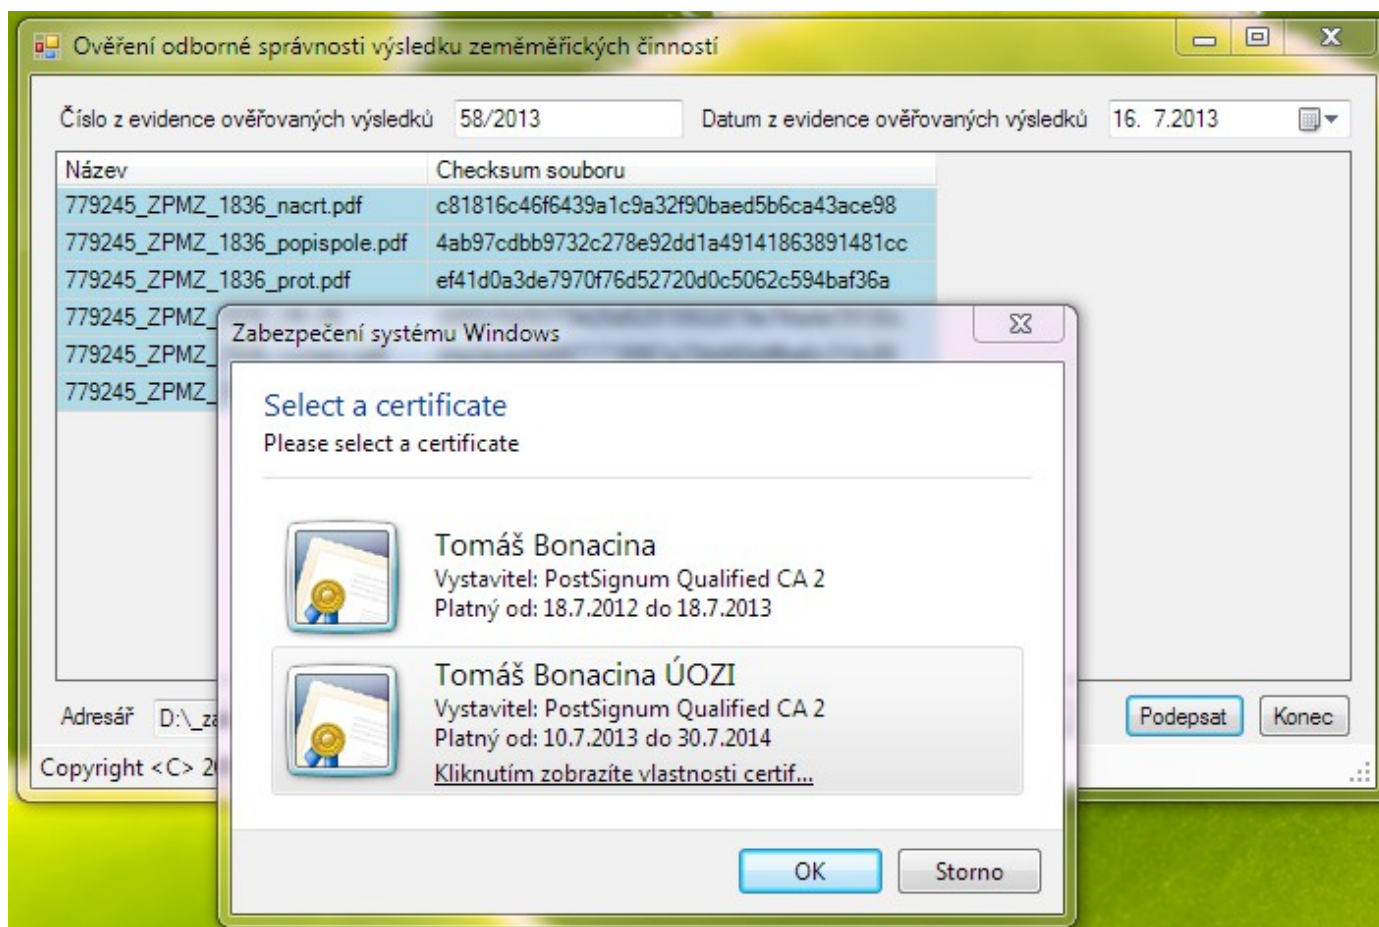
Ověření odborné správnosti výsledku zeměměřických činností

Číslo z evidence ověřovaných výsledků 58/2013 Datum z evidence ověřovaných výsledků 16. 7.2013

| Název | Checksum souboru |
|---|---|
| 779245_ZPMZ_1836_nacrt.pdf | c81816c46f6439a1c9a32f90baed5b6ca43ace98 |
| 779245_ZPMZ_1836_popispole.pdf | 4ab97cdbb9732c278e92dd1a49141863891481cc |
| 779245_ZPMZ_1836_prot.pdf | ef41d0a3de7970f76d52720d0c5062c594baf36a |
| 779245_ZPMZ_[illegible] | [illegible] |
| 779245_ZPMZ_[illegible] | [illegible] |
| 779245_ZPMZ_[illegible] | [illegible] |

Adresář D:\_z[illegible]

Podepsat Konec

Copyright <C> 2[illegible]

Zabezpečení systému Windows

Select a certificate
Please select a certificate

Tomáš Bonacina
Vystavitel: PostSignum Qualified CA 2
Platný od: 18.7.2012 do 18.7.2013

Tomáš Bonacina ÚOZI
Vystavitel: PostSignum Qualified CA 2
Platný od: 10.7.2013 do 30.7.2014
Kliknutím zobrazíte vlastnosti certif...

OK Storno